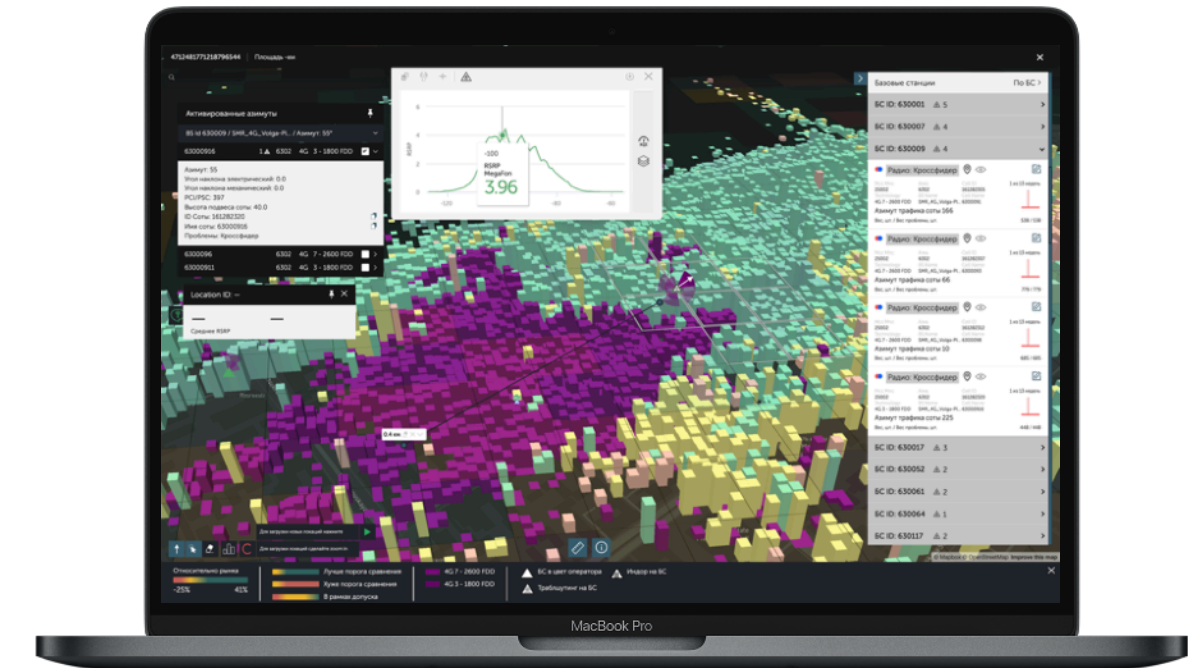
4712481771218796544 Площадь·км

Активированные азимуты

BS id 630009 / SMR_4G_Volga-Pl... / Азимут: 55°

63000906 1 6302 4G 3 - 1800 FDD

Азимут: 55
Угол наклона электрический: 0.0
Угол наклона механический: 0.0
PCI/PSC: 397
Высота подвеса соты: 40.0
ID Соты: 161282320
Имя соты: 63000906
Проблемы: Кроссфидер

63000096 6302 4G 7 - 2600 FDD
63000911 6302 4G 3 - 1800 FDD

Location ID: —

—
—
Среднее RSRP

RSRP
-100
RSRP
MegaFon
3.96
-120
-80
-60

Базовые станции
По БС

БС ID: 630001 5
БС ID: 630007 4
БС ID: 630009 4

Радио: Кроссфидер
Азимут трафика соты 166
Радио: Кроссфидер
Азимут трафика соты 66
Радио: Кроссфидер
Азимут трафика соты 10
Радио: Кроссфидер
Азимут трафика соты 225

БС ID: 630017 3
БС ID: 630052 2
БС ID: 630061 2
БС ID: 630064 1
БС ID: 630117 2

0.4 км

Для загрузки новых локаций нажмите
Для загрузки новых локаций сделайте zoom in

© Mapbox © OpenStreetMap Improve this map

Относительно рамки
-25%
41%

Лучше порога сравнения
Хуже порога сравнения
В рамках допуска

4G 7 - 2600 FDD
4G 3 - 1800 FDD

БС в цвет оператора
Индор на БС
Траблшутинг на БС

MacBook Pro